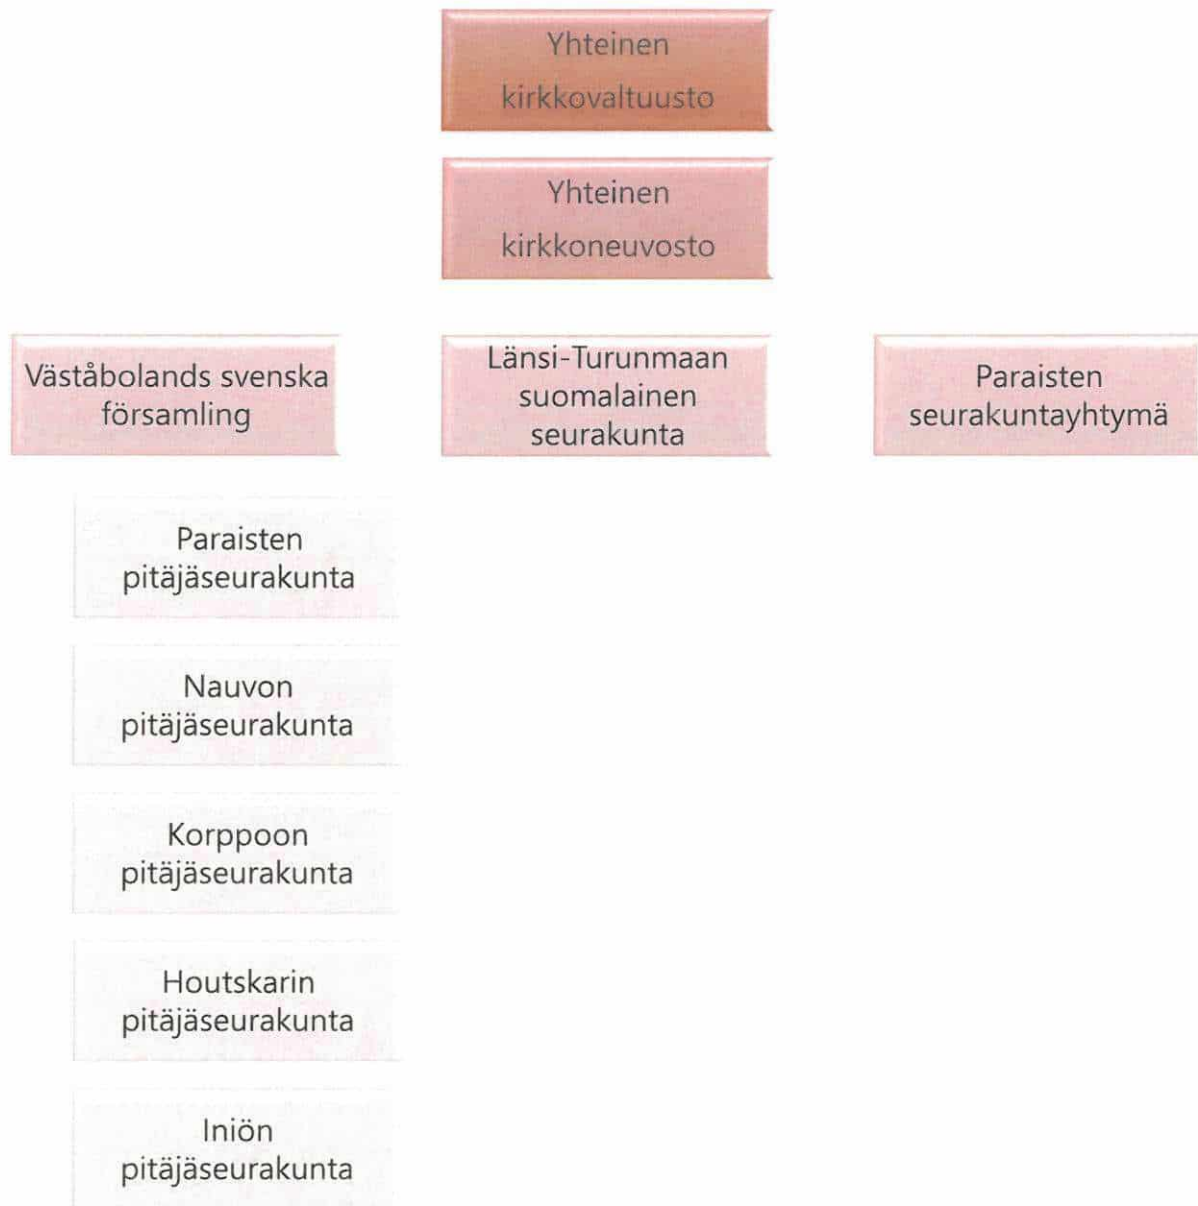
Yhteinen kirkkovaltuusto

Yhteinen kirkkoneuvosto

Väståbolands svenska församling

Länsi-Turunmaan suomalainen seurakunta

Paraisten seurakuntayhtymä

Paraisten pitäjäseurakunta

Nauvon pitäjäseurakunta

Korppoon pitäjäseurakunta

Houtskarin pitäjäseurakunta

Iniön pitäjäseurakunta